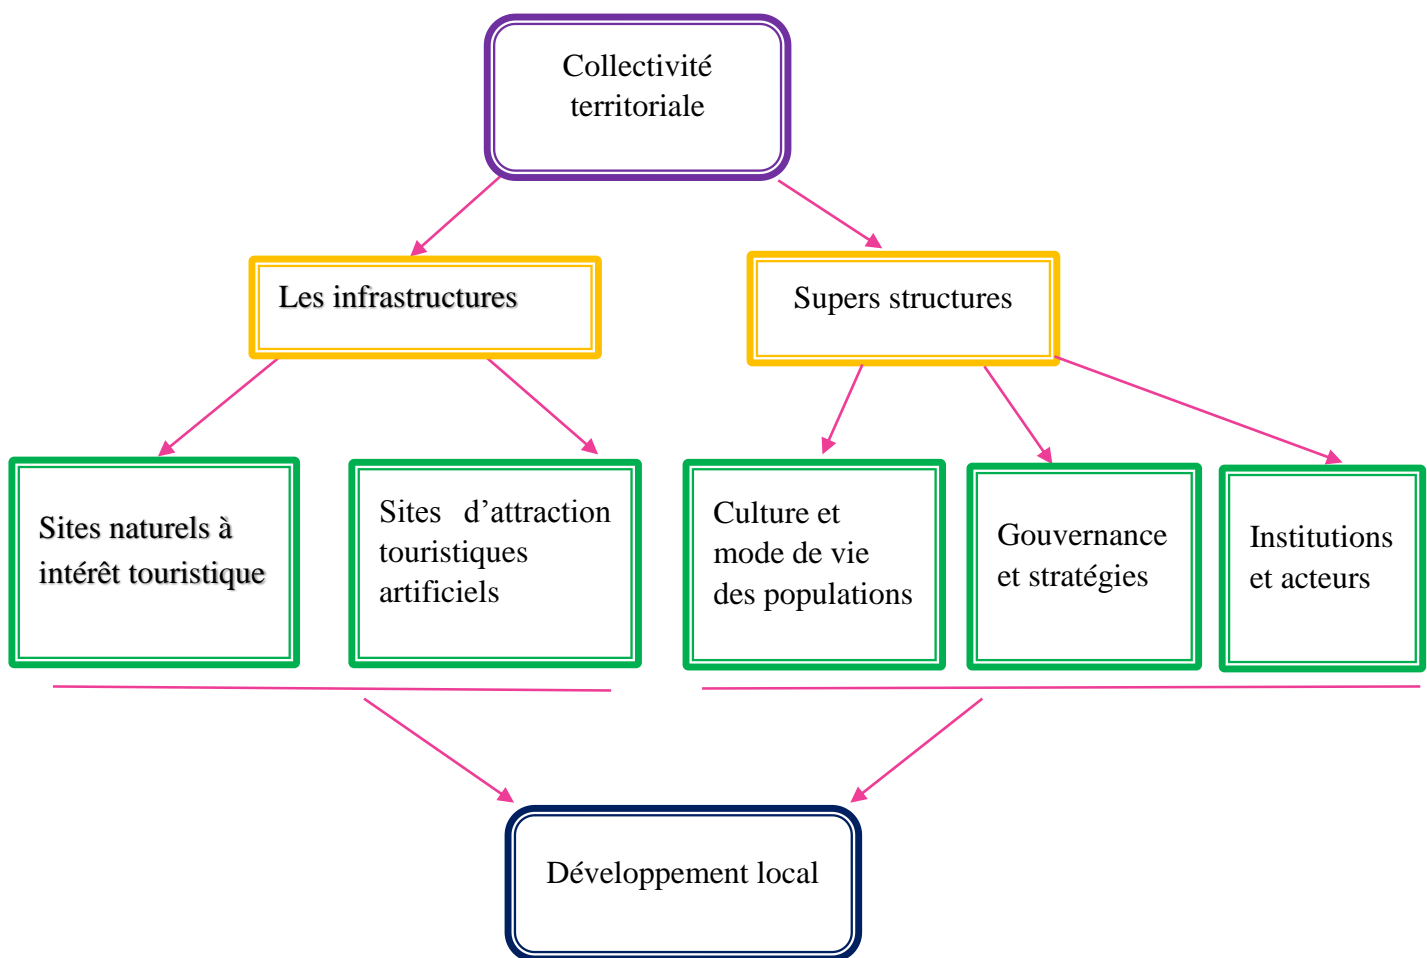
Collectivité territoriale

Les infrastructures

Supers structures

Sites naturels à intérêt touristique

Sites d'attraction touristiques artificiels

Culture et mode de vie des populations

Gouvernance et stratégies

Institutions et acteurs

Développement local